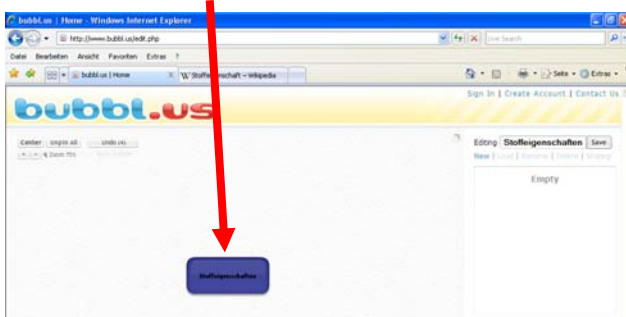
bubbl.us | Home - Windows Internet Explorer

http://www.bubbl.us/edit.php

Live Search

Datei Bearbeiten Ansicht Favoriten Extras ?

bubbl.us | Home

Stoffeigenschaft – Wikipedia

Seite Extras

bubbl.us

Sign In | Create Account | Contact Us

Center Unpin All Undo (4)

Zoom 75%

Editing Stoffeigenschaften Save

New | Load | Rename | Delete | Sharing

Empty

Stoffeigenschaften